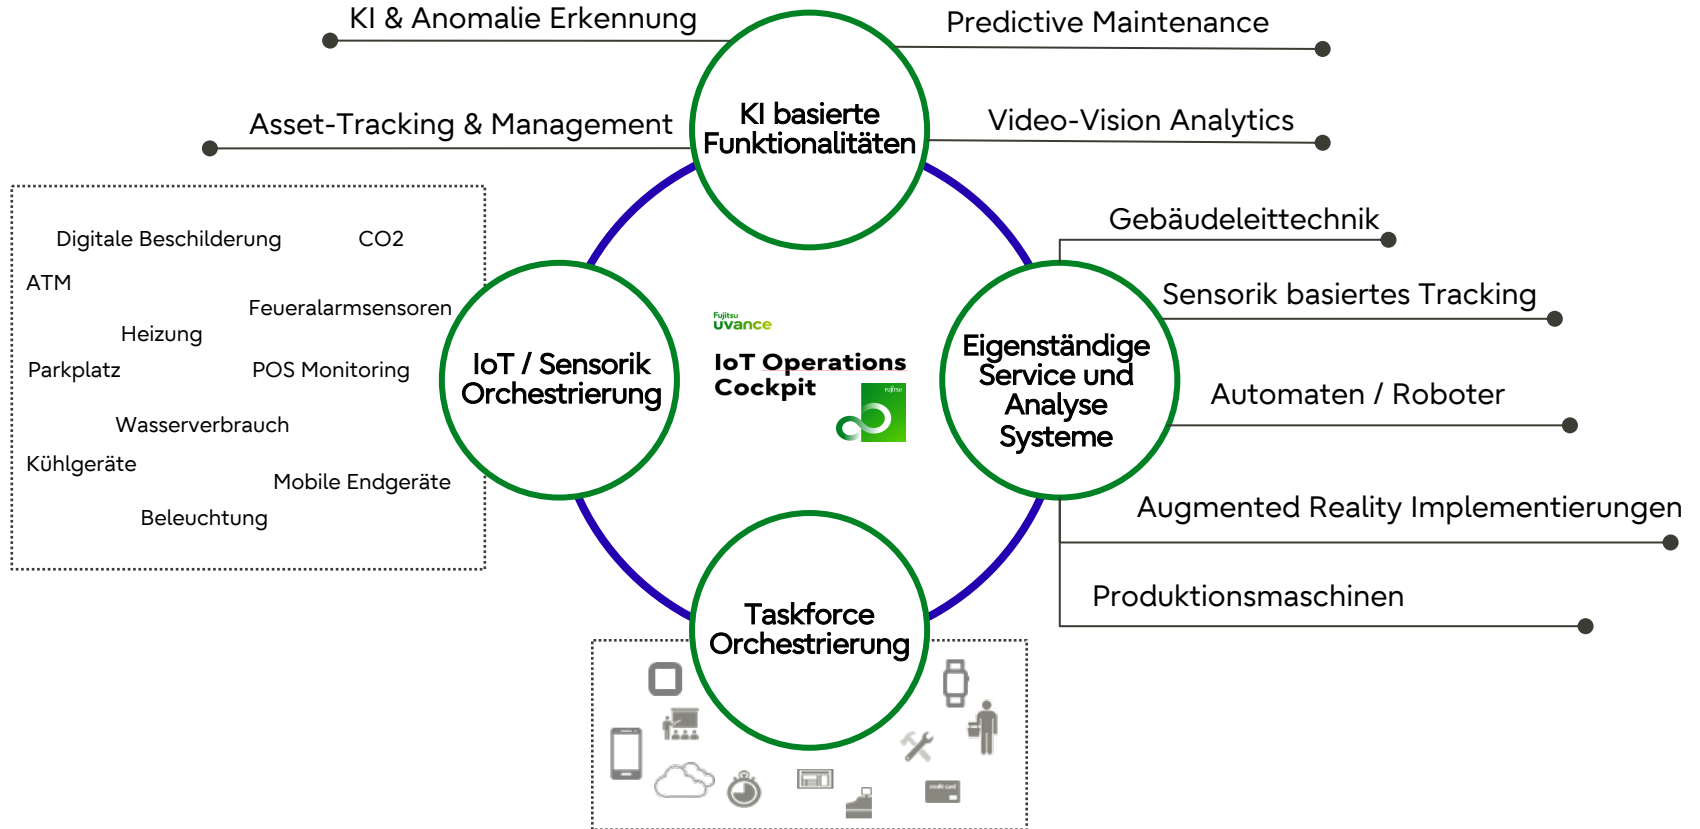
KI & Anomalie Erkennung

Predictive Maintenance

Asset-Tracking & Management

KI basierte Funktionalitäten

Video-Vision Analytics

Gebäudeleittechnik

Digitale Beschilderung

CO2

ATM

Feueralarmsensoren

Heizung

Parkplatz

POS Monitoring

Wasserverbrauch

Kühlgeräte

Mobile Endgeräte

Beleuchtung

IoT / Sensorik Orchestrierung

Fujitsu uvance

IoT Operations Cockpit

FUJITSU

Eigenständige Service und Analyse Systeme

Sensorik basiertes Tracking

Automaten / Roboter

Augmented Reality Implementierungen

Produktionsmaschinen

Taskforce Orchestrierung

credit card